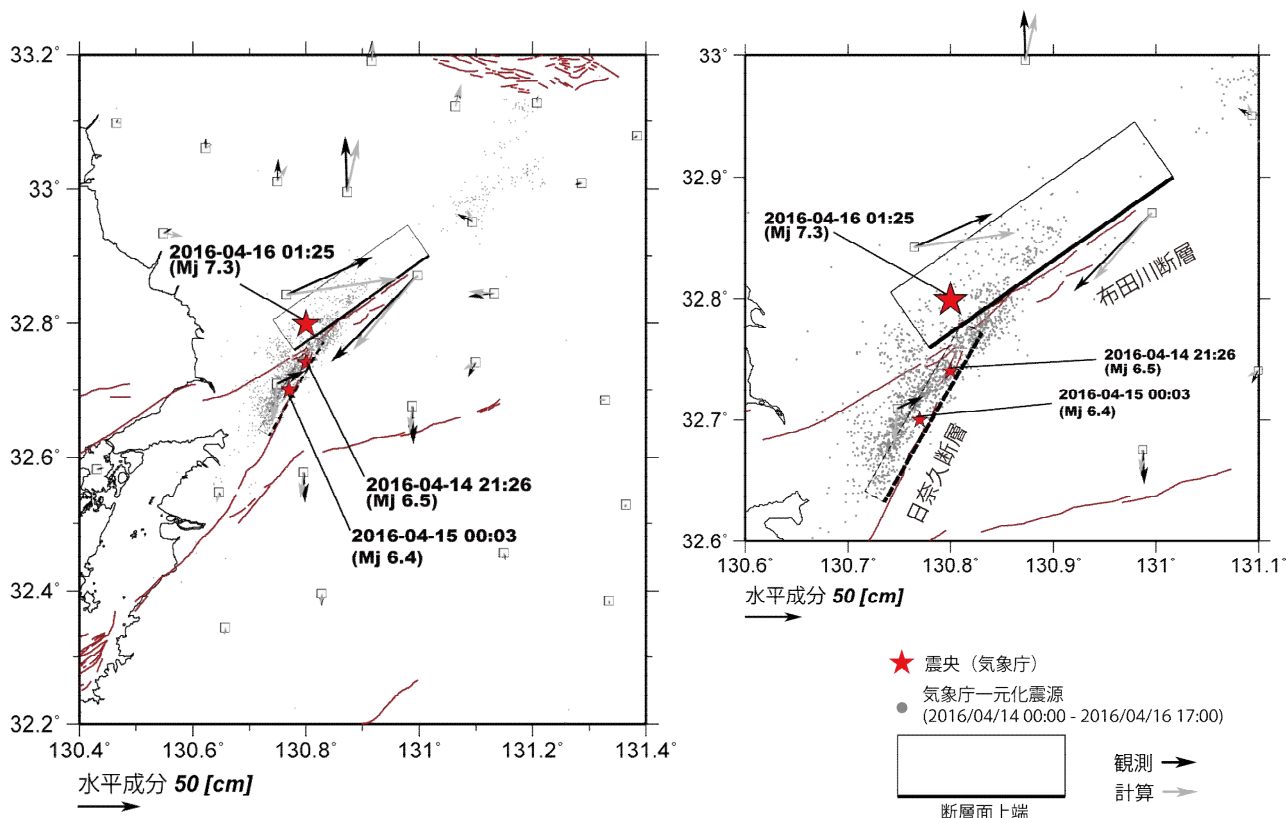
33.2°
33°
32.8°
32.6°
32.4°
32.2°
2016-04-16 01:25
(Mj 7.3)
2016-04-14 21:26
(Mj 6.5)
2016-04-15 00:03
(Mj 6.4)
130.4°
130.6°
130.8°
131°
131.2°
131.4°
水平成分 50 [cm]

33°
32.9°
32.8°
32.7°
32.6°
2016-04-16 01:25
(Mj 7.3)
布田川断層
2016-04-14 21:26
(Mj 6.5)
2016-04-15 00:03
(Mj 6.4)
日奈久断層
130.6°
130.7°
130.8°
130.9°
131°
131.1°
水平成分 50 [cm]

震央（気象庁）
気象庁一元化震源
(2016/04/14 00:00 - 2016/04/16 17:00)
断層面上端
観測
計算